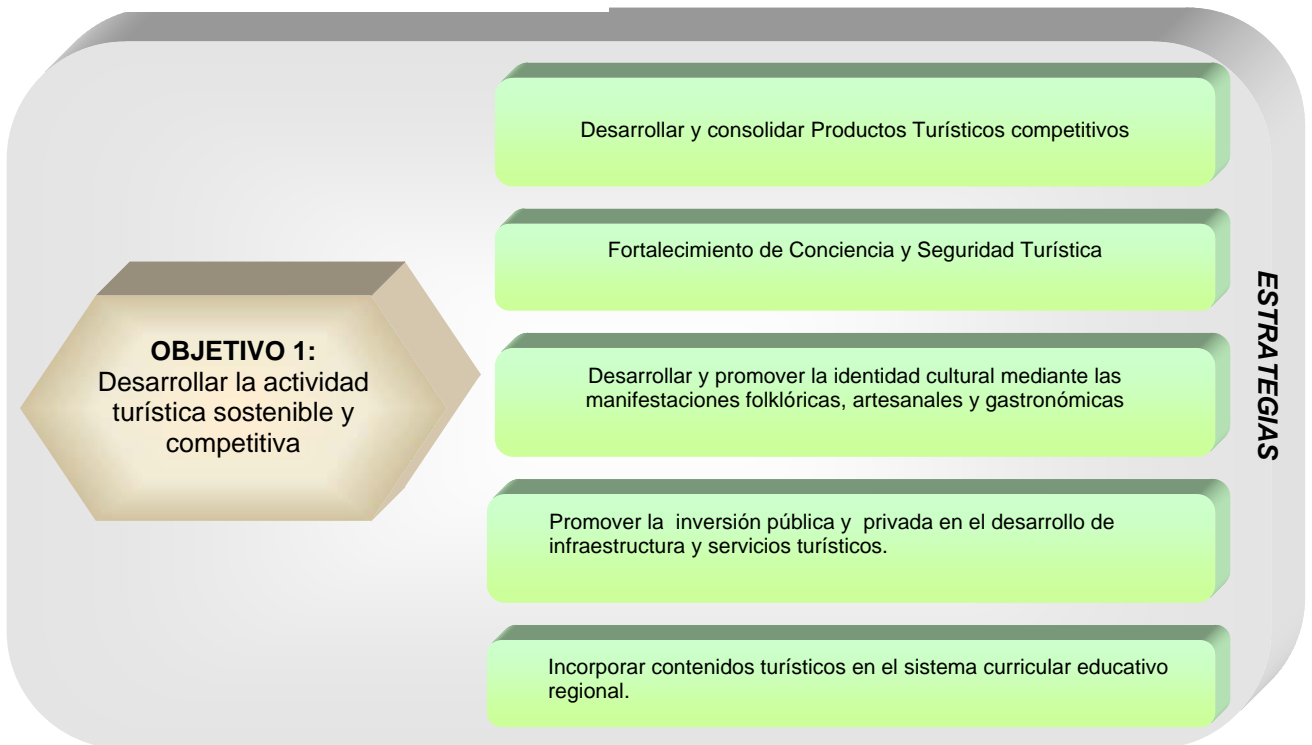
OBJETIVO 1:
Desarrollar la actividad turística sostenible y competitiva

Desarrollar y consolidar Productos Turísticos competitivos

Fortalecimiento de Conciencia y Seguridad Turística

Desarrollar y promover la identidad cultural mediante las manifestaciones folklóricas, artesanales y gastronómicas

Promover la inversión pública y privada en el desarrollo de infraestructura y servicios turísticos.

Incorporar contenidos turísticos en el sistema curricular educativo regional.

ESTRATEGIAS